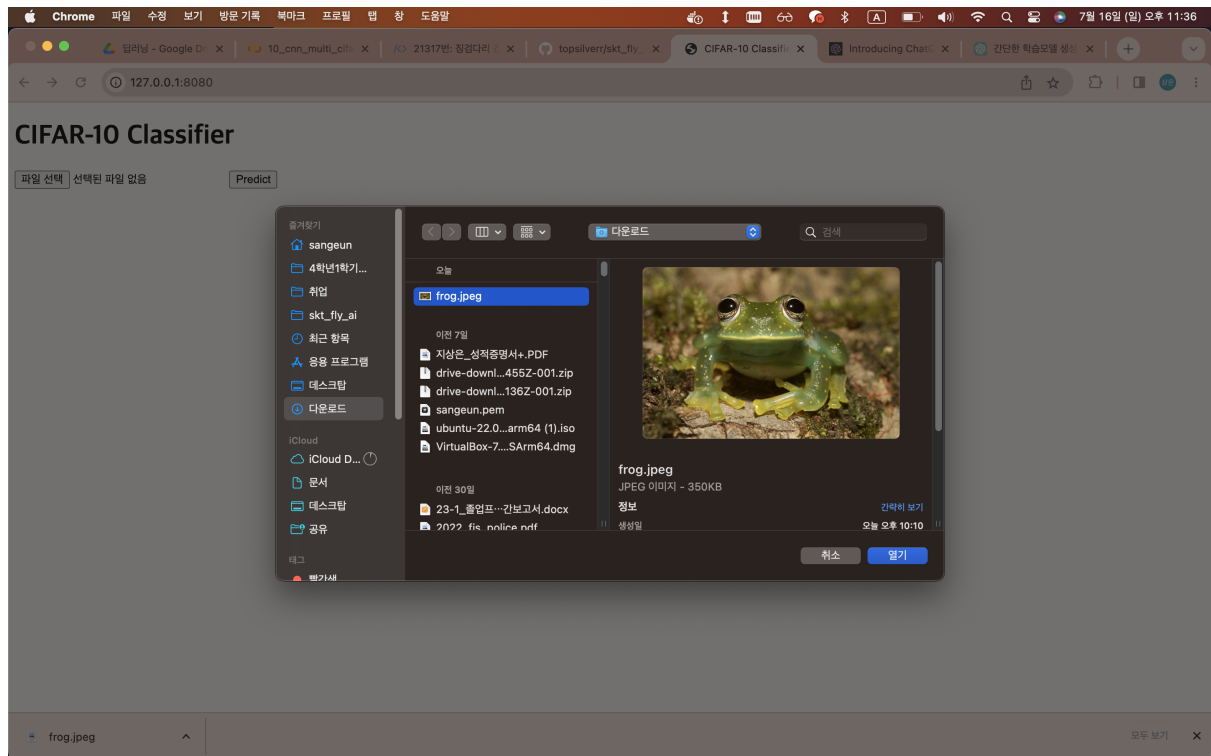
Chrome 파일 수정 보기 방문 기록 북마크 프로필 탭 창 도움말

7월 16일 (일) 오후 11:36

딥러닝 - Google D
10_cnn_multi_cifa
21317번: 징검다리
topsilverr/skt_fly_
CIFAR-10 Classifie
Introducing ChatG
간단한 학습모델 생성

127.0.0.1:8080

CIFAR-10 Classifier

파일 선택 선택된 파일 없음 Predict

즐겨찾기
sangeun
4학년1학기...
취업
skt_fly_ai
최근 항목
응용 프로그램
데스크탑
다운로드
iCloud
iCloud D...
문서
데스크탑
공유
태그
빨간색

다운로드
검색

오늘
frog.jpeg
이전 7일
지상은_성적증명서+.PDF
drive-downl...455Z-001.zip
drive-downl...136Z-001.zip
sangeun.pem
ubuntu-22.0...arm64 (1).iso
VirtualBox-7....SArm64.dmg
이전 30일
23-1_졸업프···간보고서.docx
2022_fis_police.pdf

frog.jpeg
JPEG 이미지 - 350KB
정보
간략히 보기
생성일
오늘 오후 10:10

취소
열기

frog.jpeg
모두 보기